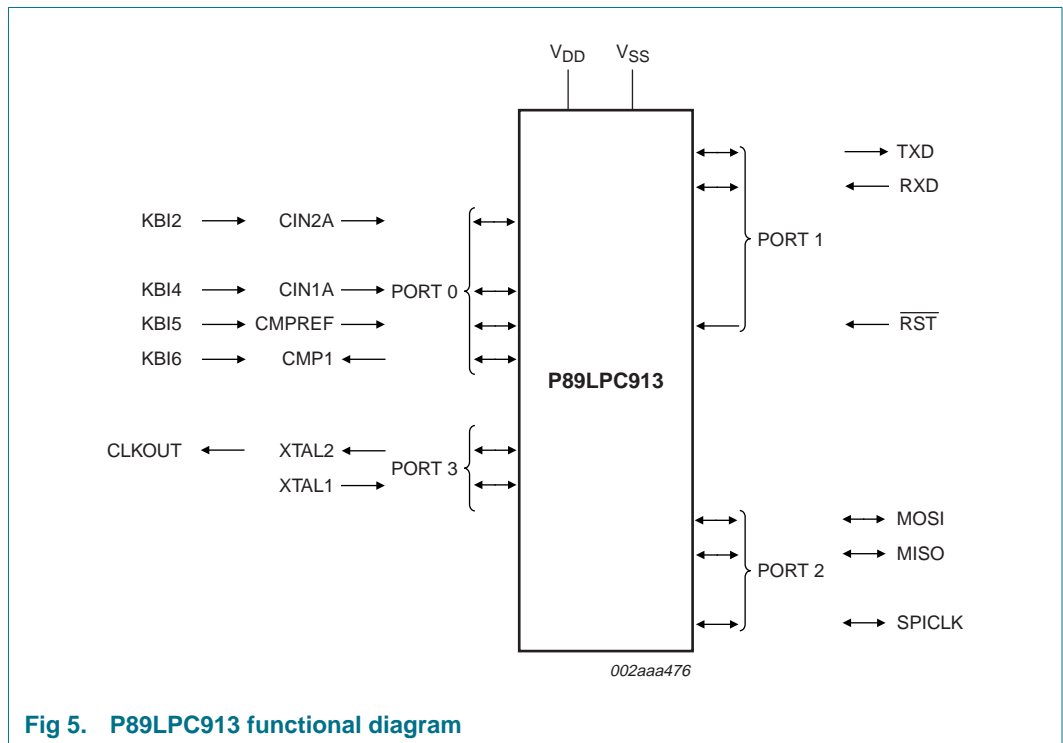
$V_{DD}$ $V_{SS}$

KBI2 CIN2A

KBI4 CIN1A PORT 0

KBI5 CMPREF

KBI6 CMP1

CLKOUT XTAL2

PORT 3

XTAL1

P89LPC913

TXD

RXD

PORT 1

$\overline{RST}$

MOSI

MISO

PORT 2

SPICLK

002aaa476

Fig 5. P89LPC913 functional diagram